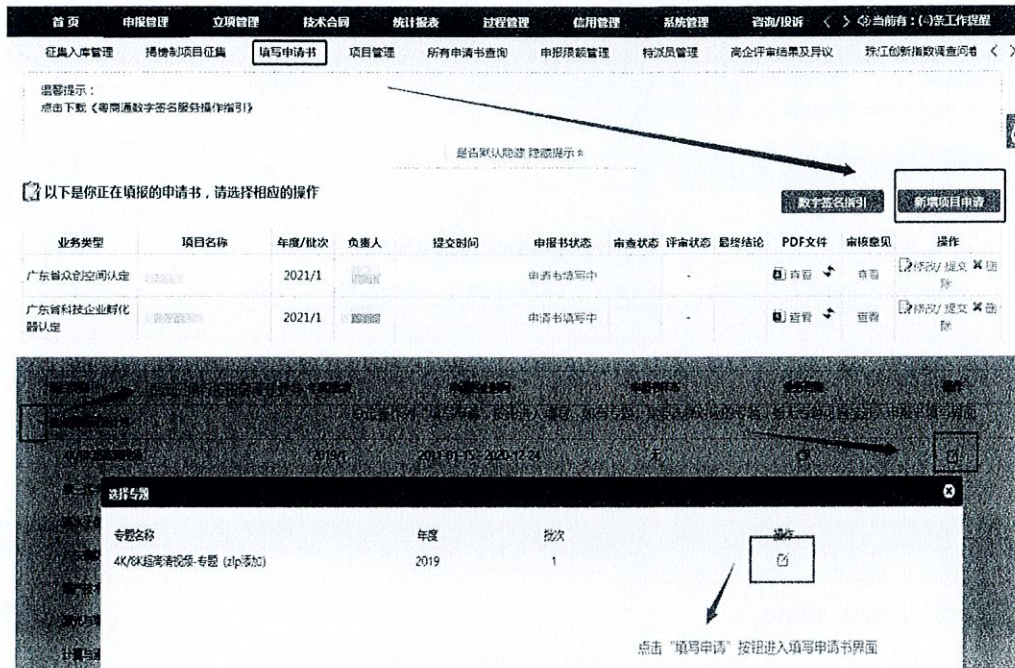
首页 申报管理 立项管理 技术合同 统计报表 过程管理 信用管理 系统管理 咨询/投诉 < > ◇当前有:(-)条工作提醒

征集入库管理 揭榜制项目征集 填写申请书 项目管理 所有申请书查询 申报限额管理 特派员管理 高企评审结果及异议 珠江创新指数调查问卷 <

温馨提示:
点击下载《粤商通数字签名服务操作指引》

是否默认隐藏 隐藏提示 ∧

以下是你正在填报的申请书,请选择相应的操作

数字签名指引 新填项目申请

| 业务类型 | 项目名称 | 年度/批次 | 负责人 | 提交时间 | 申报书状态 | 审查状态 | 评审状态 | 最终结论 | PDF文件 | 审核意见 | 操作 |
|---|---|---|---|---|---|---|---|---|---|---|---|
| 广东省众创空间认定 | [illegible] | 2021/1 | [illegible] | | 申请书填写中 | | - | | 查看 | 查看 | 修改/提交 删除 |
| 广东省科技企业孵化器认定 | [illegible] | 2021/1 | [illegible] | | 申请书填写中 | | - | | 查看 | 查看 | 修改/提交 删除 |

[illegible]

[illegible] 2019 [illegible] 2020-01-15~2020-12-24 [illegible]

选择专题

| 专题名称 | 年度 | 批次 | 操作 |
|---|---|---|---|
| 4K/8K超高清视频-专题 (zlp添加) | 2019 | 1 | |

点击"填写申请"按钮进入填写申请书界面